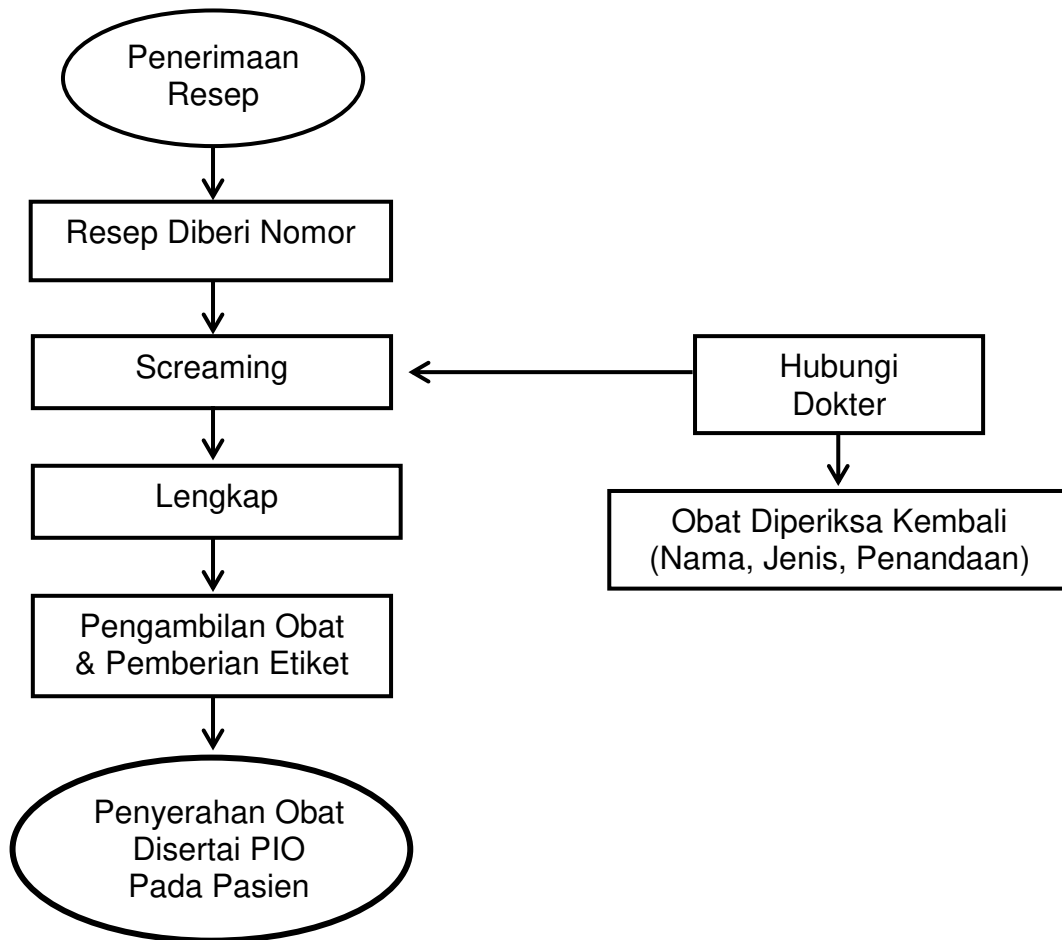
Penerimaan Resep

Resep Diberi Nomor

Screaming

Hubungi Dokter

Lengkap

Obat Diperiksa Kembali (Nama, Jenis, Penandaan)

Pengambilan Obat & Pemberian Etiket

Penyerahan Obat Disertai PIO Pada Pasien